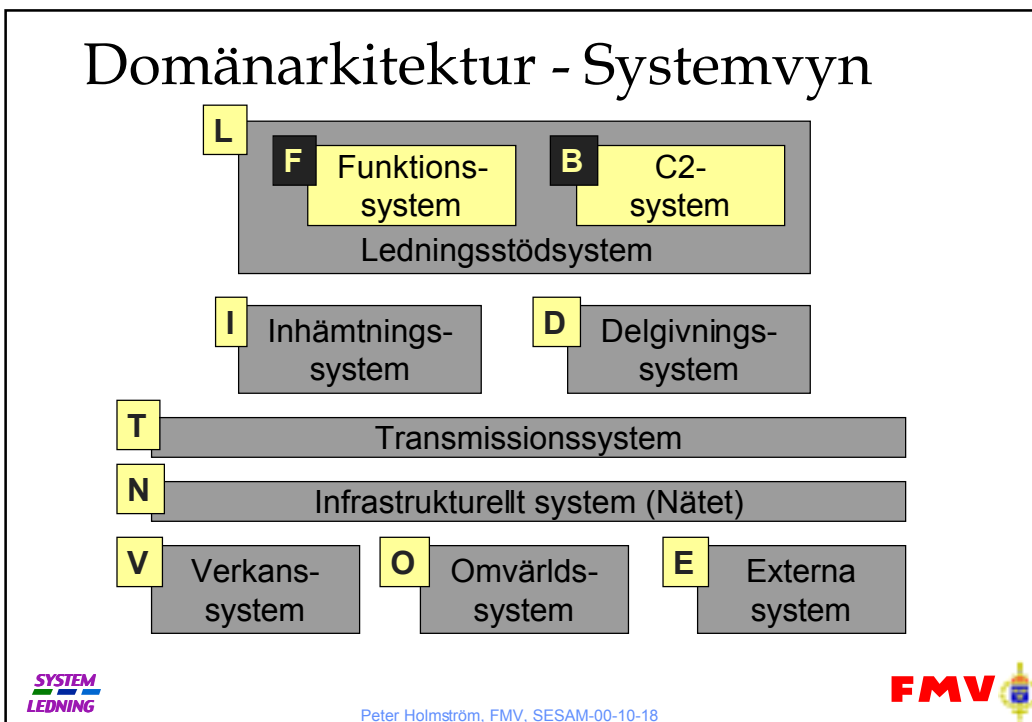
Domänarkitektur - Systemvyn

L

F Funktionssystem

B C2-system

Ledningsstödsystem

I Inhämtningssystem

D Delgivningssystem

T Transmissionssystem

N Infrastrukturellt system (Nätet)

V Verkanssystem

O Omvärldssystem

E Externa system

SYSTEM LEDNING

Peter Holmström, FMV, SESAM-00-10-18

FMV